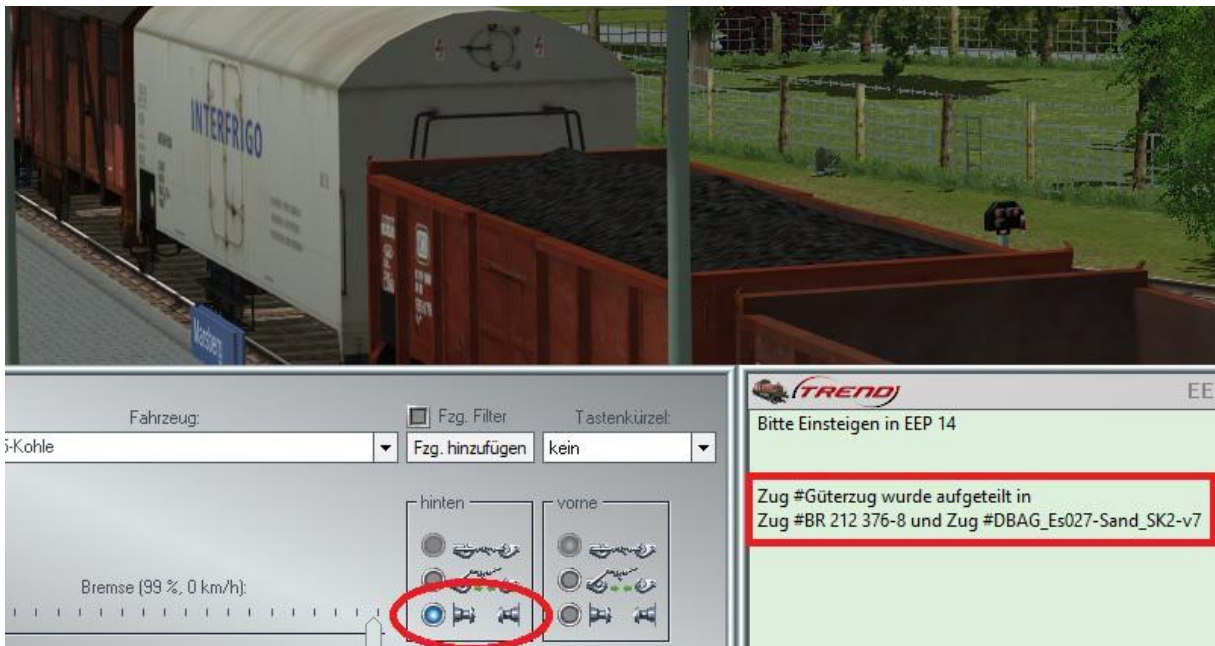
INTERFRIGO

Fahrzeug:

Fzg. Filter

Tastenkürzel:

S-Kohle

Fzg. hinzufügen

kein

hinten

vorne

Bremse (99 %, 0 km/h):

TREND

EE

Bitte Einsteigen in EEP 14

Zug #Güterzug wurde aufgeteilt in
Zug #BR 212 376-8 und Zug #DBAG_Es027-Sand_SK2-v7